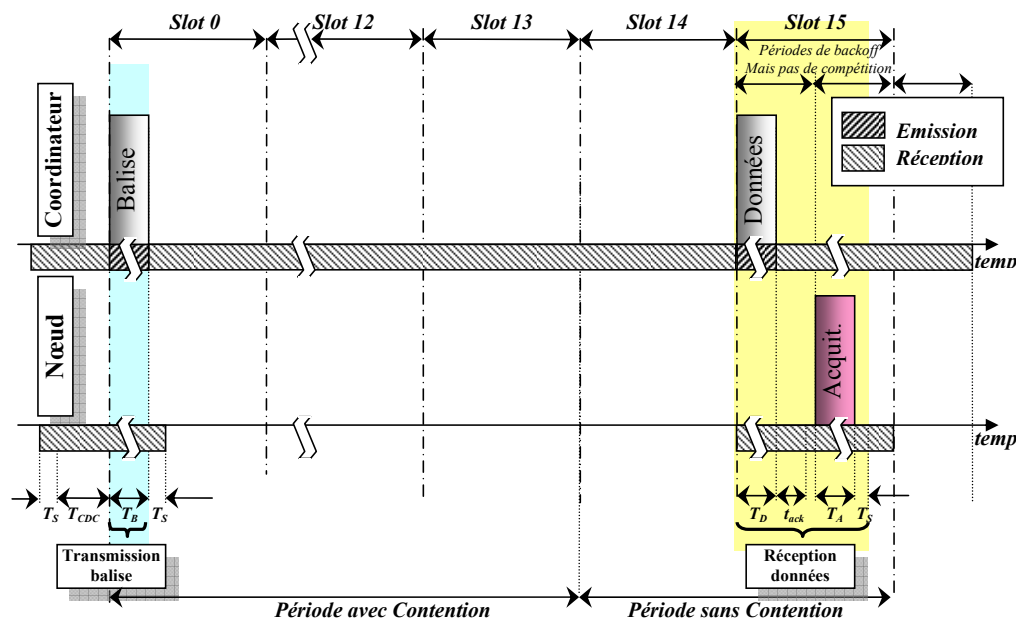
Slot 0

Slot 12

Slot 13

Slot 14

Slot 15

Périodes de backoff
Mais pas de compétition

Emission

Réception

Coordinateur

Balise

Données

temps

Nœud

Acquit.

temps

$T_S$ $T_{CDC}$ $T_B$ $T_S$

$T_D$ $t_{ack}$ $T_A$ $T_S$

Transmission balise

Réception données

Période avec Contention

Période sans Contention